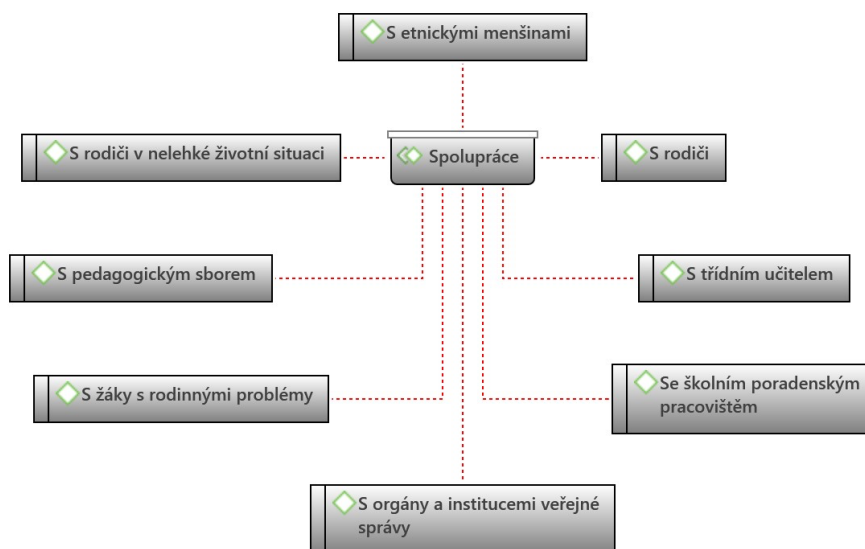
S etnickými menšinami

S rodiči v nelehké životní situaci

Spolupráce

S rodiči

S pedagogickým sborem

S třídním učitelem

S žáky s rodinnými problémy

Se školním poradenským pracovištěm

S orgány a institucemi veřejné správy